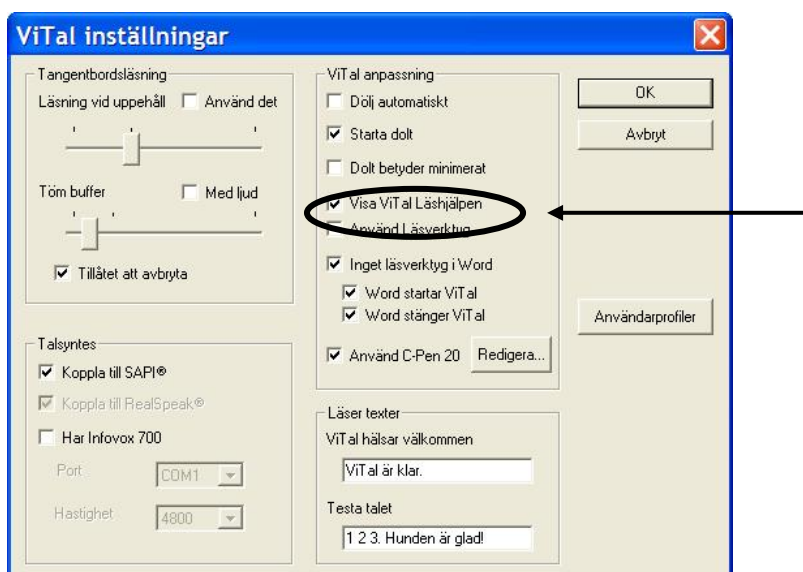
ViTal inställningar

Tangentbordsläsning
Läsning vid uppehåll
Använd det
Töm buffer
Med ljud
Tillåtet att avbryta

Talsyntes
Koppla till SAPI®
Koppla till RealSpeak®
Har Infovox 700
Port
COM1
Hastighet
4800

ViTal anpassning
Dölj automatiskt
Starta dolt
Dolt betyder minimerat
Visa ViTal Läshjälpen
Använd Läsverktyg
Inget läsverktyg i Word
Word startar ViTal
Word stänger ViTal
Använd C-Pen 20
Redigera...

Läser texter
ViTal hälsar välkommen
ViTal är klar.
Testa talet
1 2 3. Hunden är glad!

OK
Avbryt
Användarprofiler